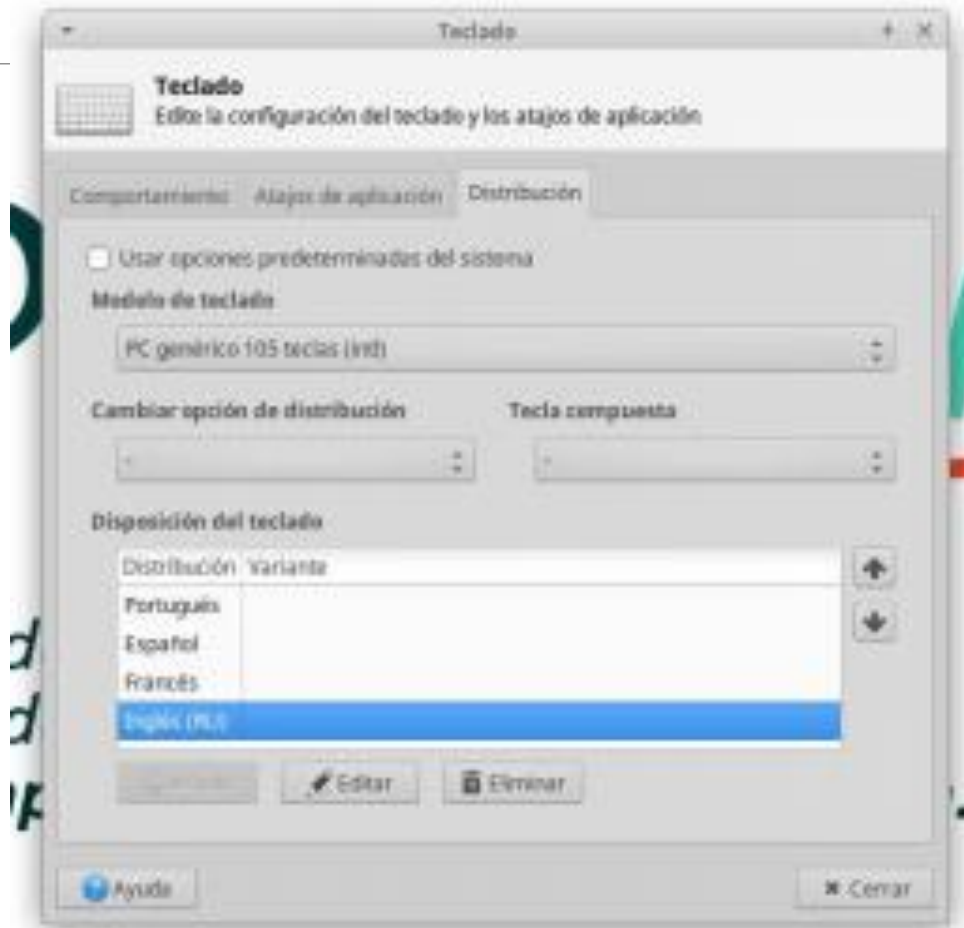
Teclado

Teclado
Edite la configuración del teclado y los atajos de aplicación

Comportamiento Atajos de aplicación Distribución

Usar opciones predeterminadas del sistema

Modelo de teclado

PC genérico 105 teclas (intl)

Cambiar opción de distribución

Tecla compuesta

-

-

Disposición del teclado

| Distribución | Variante |
|---|---|
| Portugués | |
| Español | |
| Francés | |
| Inglés (RU) | |

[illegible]

Editar

Eliminar

Ayuda

Cerrar